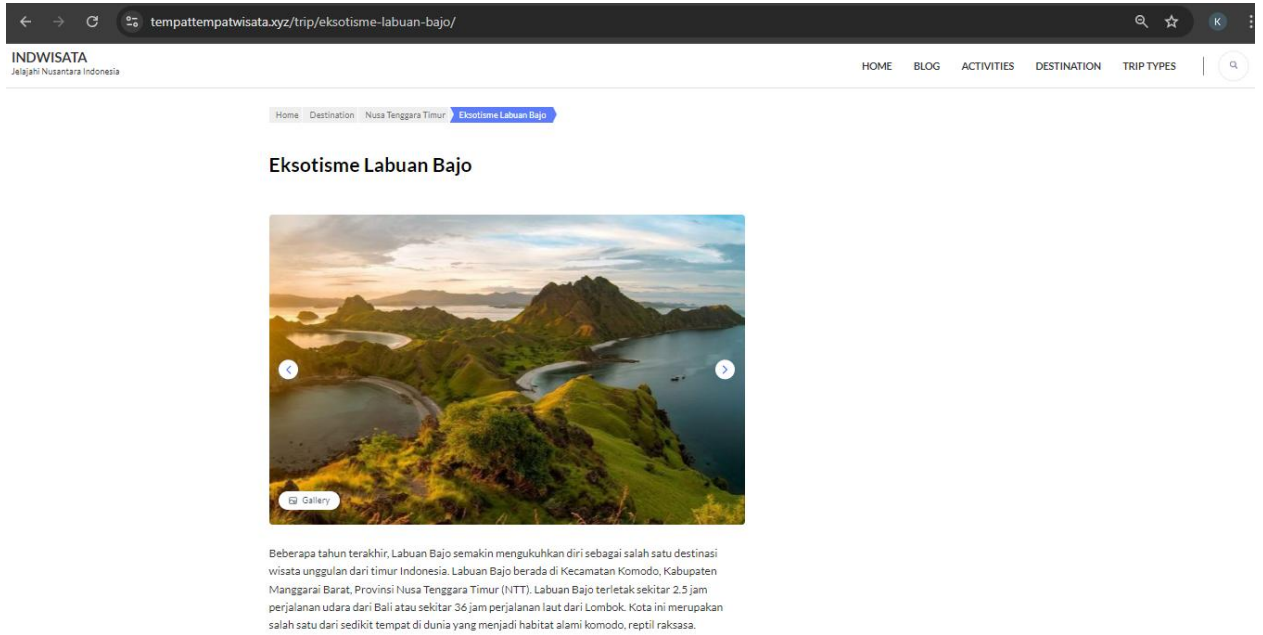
tempattempatwisata.xyz/trip/eksotisme-labuan-bajo/

K

INDWISATA
Jelajahi Nusantara Indonesia

HOME BLOG ACTIVITIES DESTINATION TRIP TYPES

Home Destination Nusa Tenggara Timur Eksotisme Labuan Bajo

Eksotisme Labuan Bajo

Gallery

Beberapa tahun terakhir, Labuan Bajo semakin mengukuhkan diri sebagai salah satu destinasi wisata unggulan dari timur Indonesia. Labuan Bajo berada di Kecamatan Komodo, Kabupaten Manggarai Barat, Provinsi Nusa Tenggara Timur (NTT). Labuan Bajo terletak sekitar 2.5 jam perjalanan udara dari Bali atau sekitar 36 jam perjalanan laut dari Lombok. Kota ini merupakan salah satu dari sedikit tempat di dunia yang menjadi habitat alami komodo, reptil raksasa.